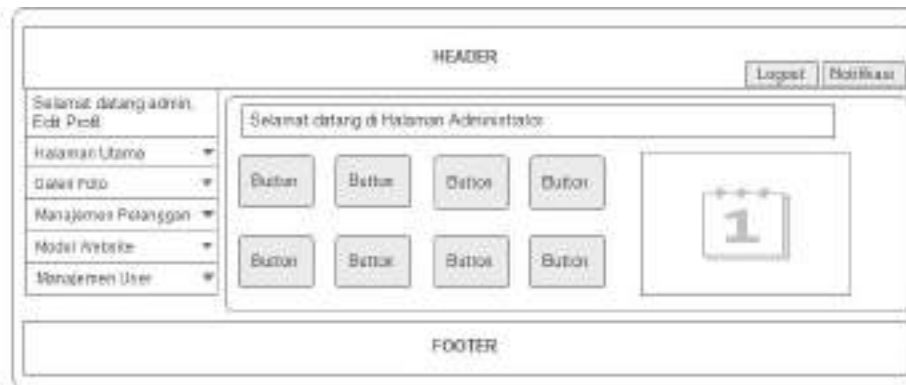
HEADER

Logout | Notifikasi

Selamat datang admin.
Edit Profil

Halaman Utama

Galeri Foto

Manajemen Pelanggan

Model Website

Manajemen User

Selamat datang di Halaman Administrator

Button | Button | Button | Button

Button | Button | Button | Button

1

FOOTER